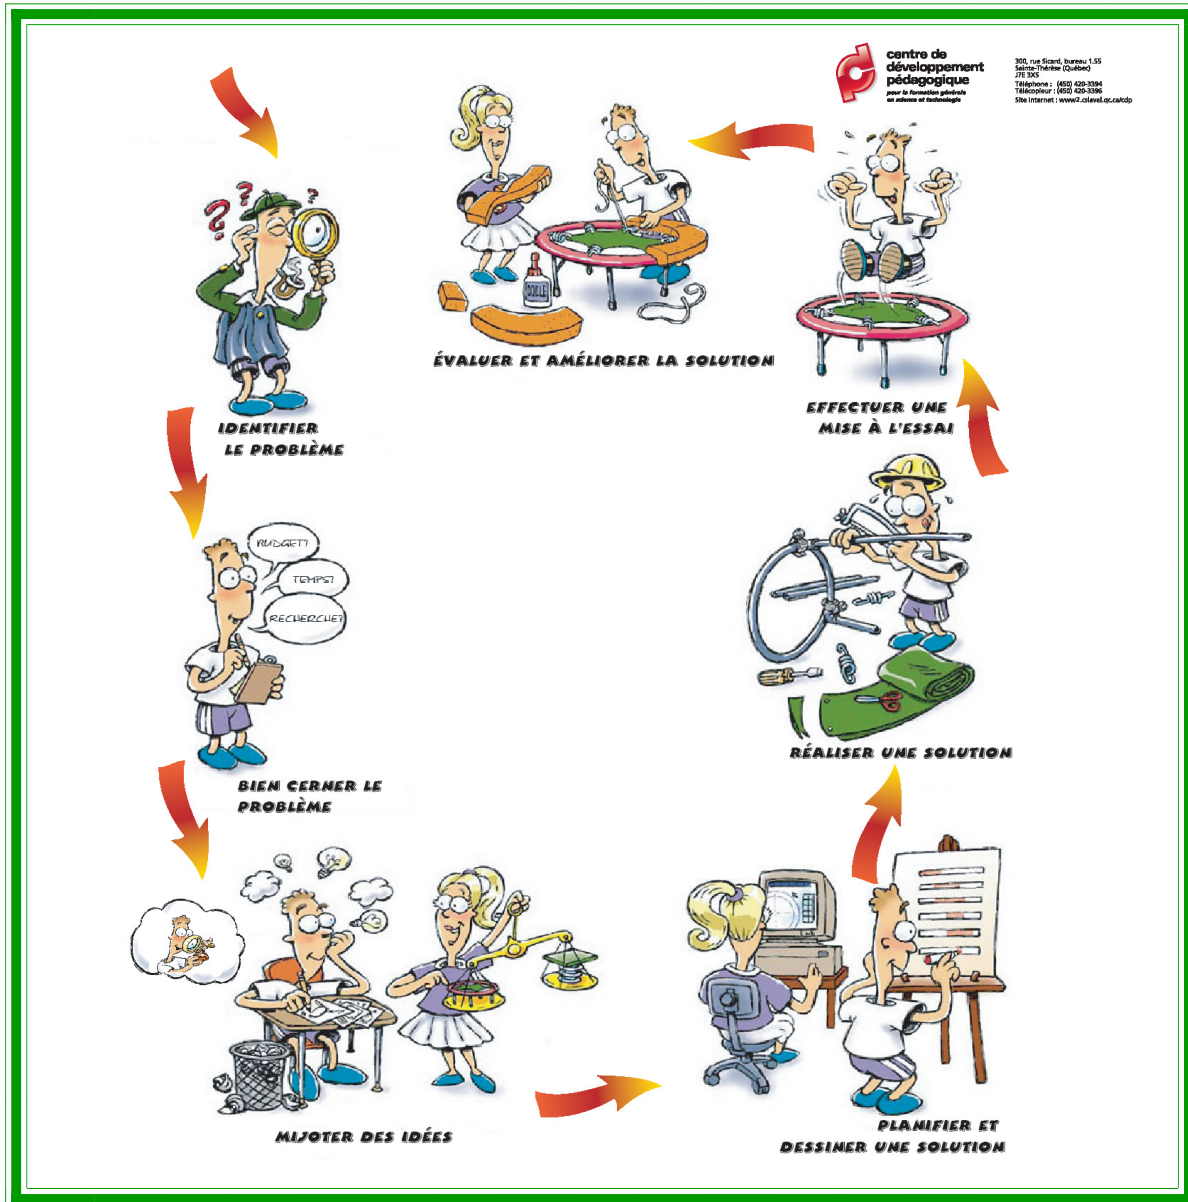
centre de développement pédagogique
pour la formation générale en science et technologie

300, rue Sicard, bureau 1.55
Sainte-Thérèse (Québec)
J7E 3X5
Téléphone : (450) 420-3394
Télécopieur : (450) 420-3396
Site Internet : www2.cslaval.qc.ca/cdp

ÉVALUER ET AMÉLIORER LA SOLUTION

COLLE

IDENTIFIER LE PROBLÈME

EFFECTUER UNE MISE À L'ESSAI

BUDGET?

TEMPS?

RECHERCHE?

BIEN CERNER LE PROBLÈME

RÉALISER UNE SOLUTION

MIJOTER DES IDÉES

PLANIFIER ET DESSINER UNE SOLUTION